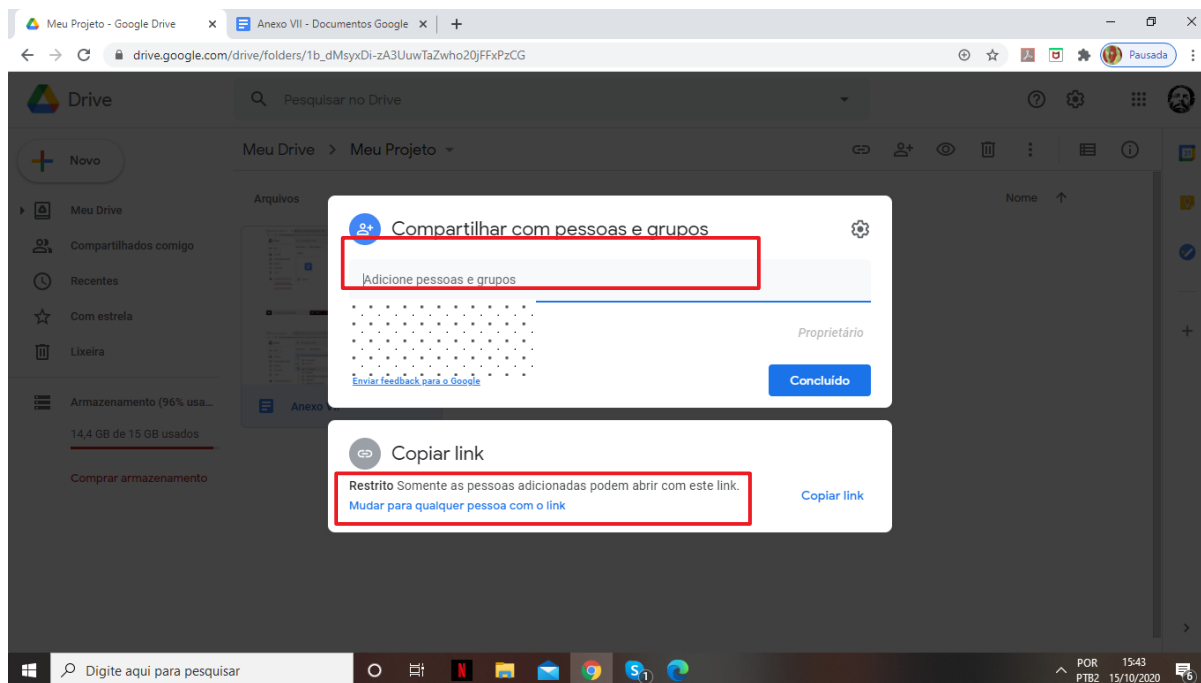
Meu Projeto - Google Drive
Anexo VII - Documentos Google
drive.google.com/drive/folders/1b_dMsyxDi-zA3UuwTaZwho20jFFxPzCG
Pausada

Drive
Pesquisar no Drive

Novo
Meu Drive
Compartilhados comigo
Recentes
Com estrela
Lixeira
Armazenamento (96% usa...
14,4 GB de 15 GB usados
Comprar armazenamento

Meu Drive > Meu Projeto
Arquivos
Nome
Anexo VII

Compartilhar com pessoas e grupos
Adicione pessoas e grupos
Proprietário
Enviar feedback para o Google
Concluído

Copiar link
Restrito Somente as pessoas adicionadas podem abrir com este link.
Mudar para qualquer pessoa com o link
Copiar link

Digite aqui para pesquisar
POR PTB2
15:43 15/10/2020